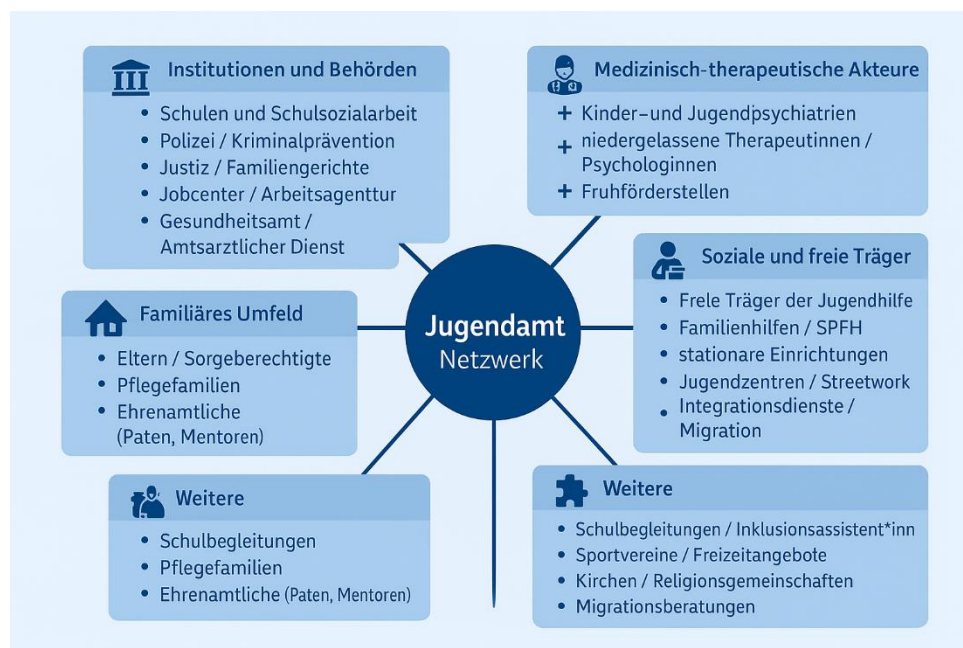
Institutionen und Behörden
• Schulen und Schulsozialarbeit
• Polizei / Kriminalprävention
• Justiz / Familiengerichte
• Jobcenter / Arbeitsagenttur
• Gesundheitsamt / Amtsarztlicher Dienst

Medizinisch-therapeutische Akteure
+ Kinder–und Jugendpsychiatrien
+ niedergelassene Therapeutinnen / Psychologinnen
+ Fruhförderstellen

Jugendamt
Netzwerk

Familiäres Umfeld
• Eltern / Sorgeberechtigte
• Pflegefamilien
• Ehrenamtliche (Paten, Mentoren)

Soziale und freie Träger
• Frele Träger der Jugendhilfe
• Familienhilfen / SPFH
• stationare Einrichtungen
• Jugendzentren / Streetwork
• Integrationsdienste / Migration

Weitere
• Schulbegleitungen
• Pflegefamilien
• Ehrenamtliche (Paten, Mentoren)

Weitere
• Schulbegleitungen / Inklusionsassistent*inn
• Sportvereine / Freizeitangebote
• Kirchen / Religionsgemeinschaften
• Migrationsberatungen